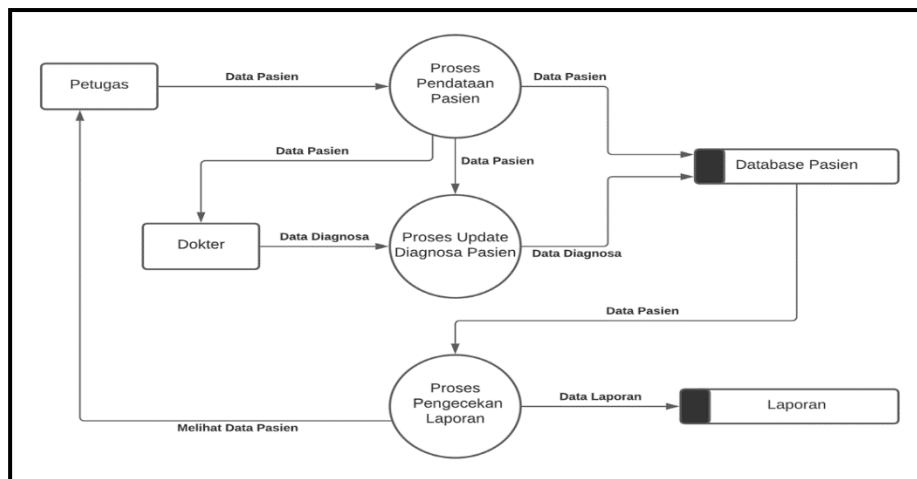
Petugas

Data Pasien

Proses Pendataan Pasien

Data Pasien

Database Pasien

Data Pasien

Data Pasien

Dokter

Data Diagnosa

Proses Update Diagnosa Pasien

Data Diagnosa

Data Pasien

Proses Pengecekan Laporan

Data Laporan

Laporan

Melihat Data Pasien